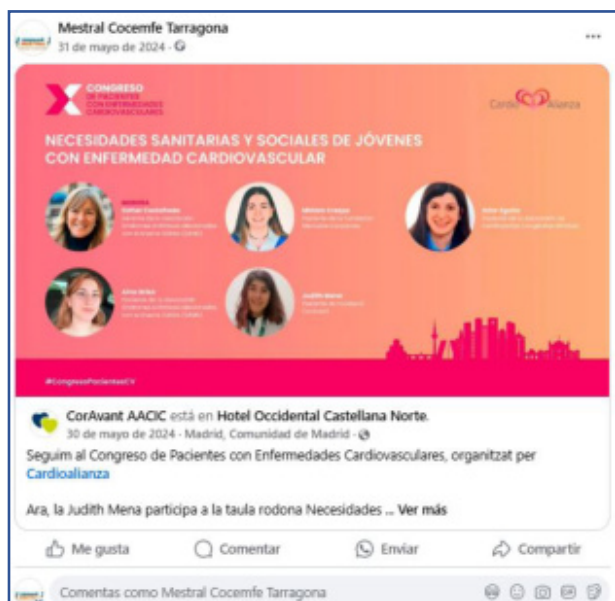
Mestral Cocemfe Tarragona
31 de mayo de 2024 ·

X CONGRESO DE PACIENTES CON ENFERMEDADES CARDIOVASCULARES

CardioAlianza

NECESIDADES SANITARIAS Y SOCIALES DE JÓVENES CON ENFERMEDAD CARDIOVASCULAR

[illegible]

#CongresoPacientesCV

CorAvant AACIC está en Hotel Occidental Castellana Norte.
30 de mayo de 2024 · Madrid, Comunidad de Madrid ·
Seguim al Congreso de Pacientes con Enfermedades Cardiovasculares, organitzat per Cardioalianza

Ara, la Judith Mena participa a la taula rodona Necesidades ... Ver más

Me gusta
Comentar
Enviar
Compartir

Comentas como Mestral Cocemfe Tarragona